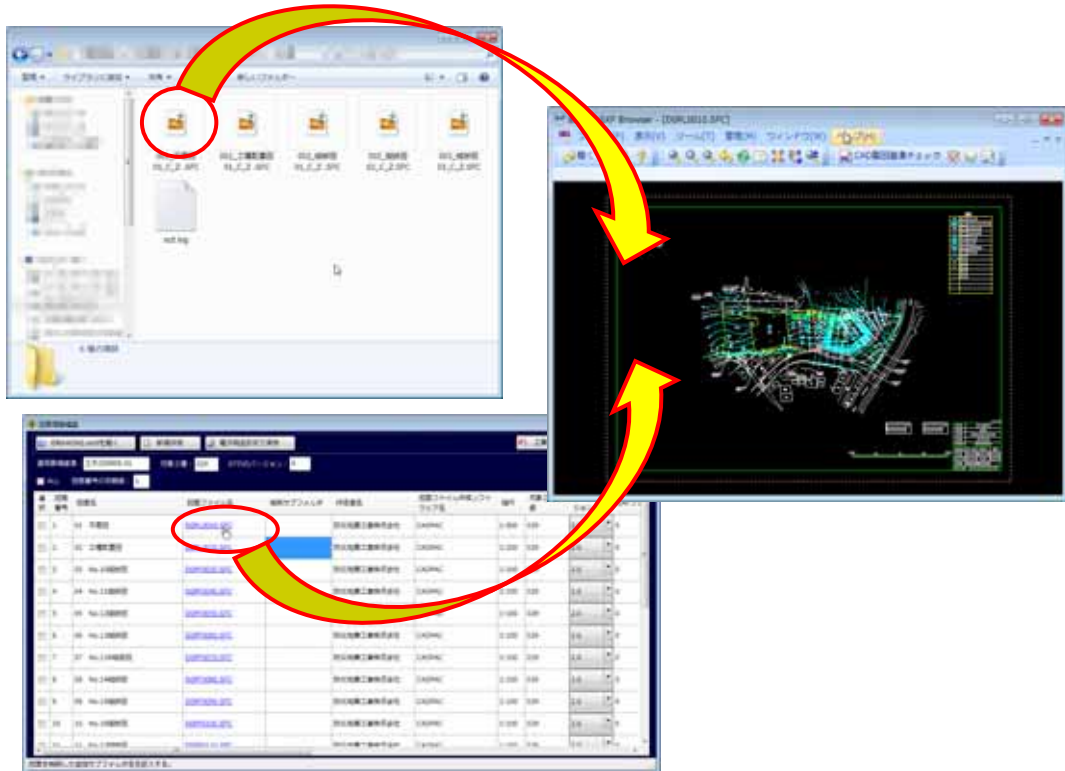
整理 ▾ ライブラリに追加 ▾ 共有 ▾ 新しいフォルダー

001_位置図 01_C_Z.SFC
002_工種配置図 01_C_Z.SFC
003_縦断図 01_C_Z.SFC
004_横断図 01_C_Z.SFC
005_横断図 01_C_Z.SFC

sxf.log

6 個の項目

SXF Browser - [D0PL0010.SFC]

表示(V) ツール(T) 環境(E) ウィンドウ(W) ヘルプ

CAD製図基準チェック

図面情報編集

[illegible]

図面番号 | 図面名 | 図面ファイル名 | 

1 | 01 平面図 | D0PL0010.SFC | 
2 | 02 工種配置図 | | 
3 | 03 No.10縦断図 | D0PF0020.SFC | 
4 | 04 No.11縦断図 | D0PF0030.SFC | 
5 | 05 No.12縦断図 | D0PF0040.SFC | 
6 | 06 No.13縦断図 | D0PF0050.SFC | 
7 | 07 No.13-4縦断図 | D0PF0060.SFC | 
8 | 08 No.14縦断図 | D0PF0070.SFC | 
9 | 09 No.15縦断図 | D0PF0080.SFC | 
10 | 10 No.16縦断図 | D0PF0090.SFC | 

図面を格納した図面サブフォルダを設定する。